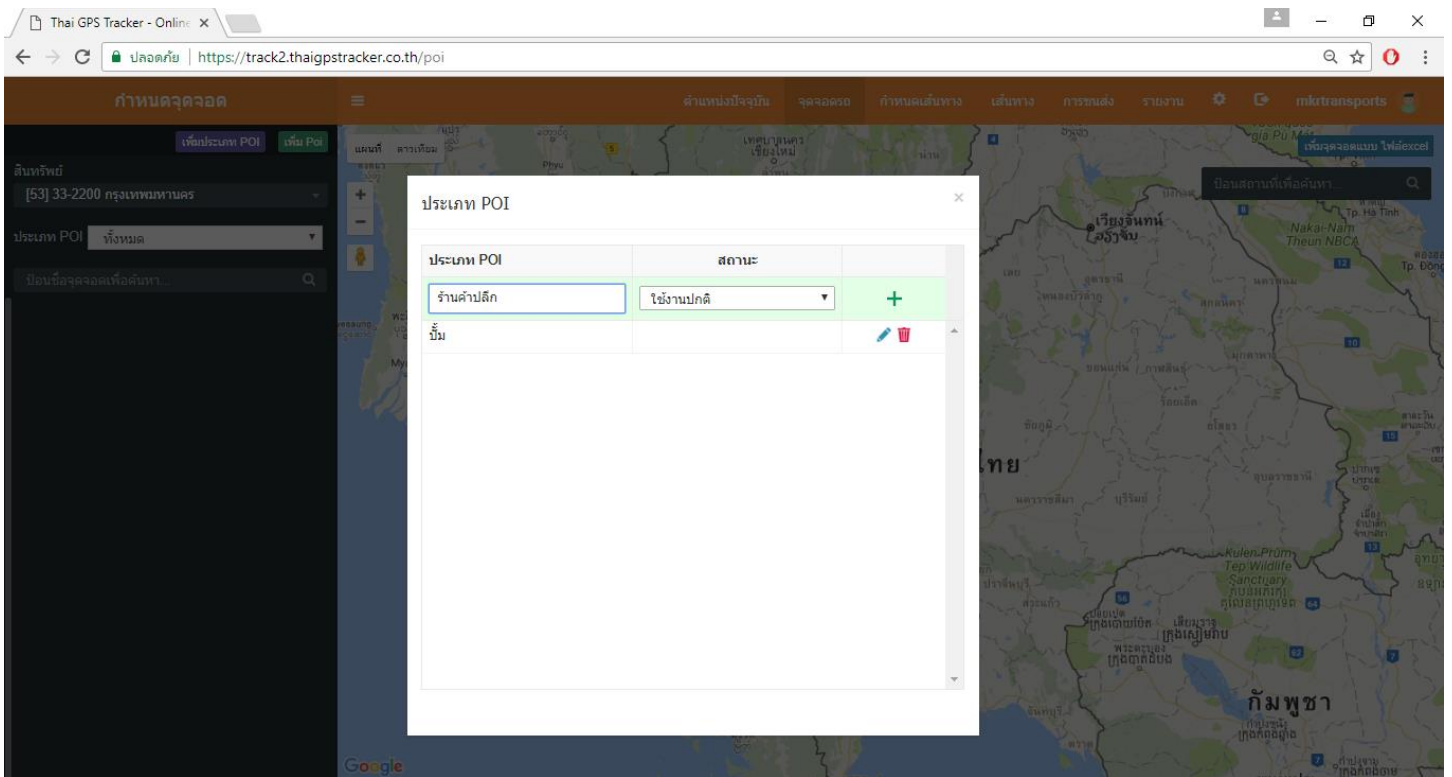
Thai GPS Tracker - Online ×

ปลอดภัย | https://track2.thaigpstracker.co.th/poi

กำหนดจุดจอด

ตำแหน่งปัจจุบัน จุดจอดรถ กำหนดเส้นทาง เส้นทาง การขนส่ง รายงาน mkrtransports

เพิ่มประเภท POI เพิ่ม Poi

สินทรัพย์

[53] 33-2200 กรุงเทพมหานคร

ประเภท POI ทั้งหมด

ป้อนชื่อจุดจอดเพื่อค้นหา...

แผนที่ ดาวเทียม

เพิ่มจุดจอดแบบ ไฟล์excel

ป้อนสถานที่เพื่อค้นหา...

ประเภท POI

| ประเภท POI | สถานะ | |
|---|---|---|
| ร้านค้าปลีก | ใช้งานปกติ | + |
| ปั๊ม | | |

ไทย

กัมพูชา

Google